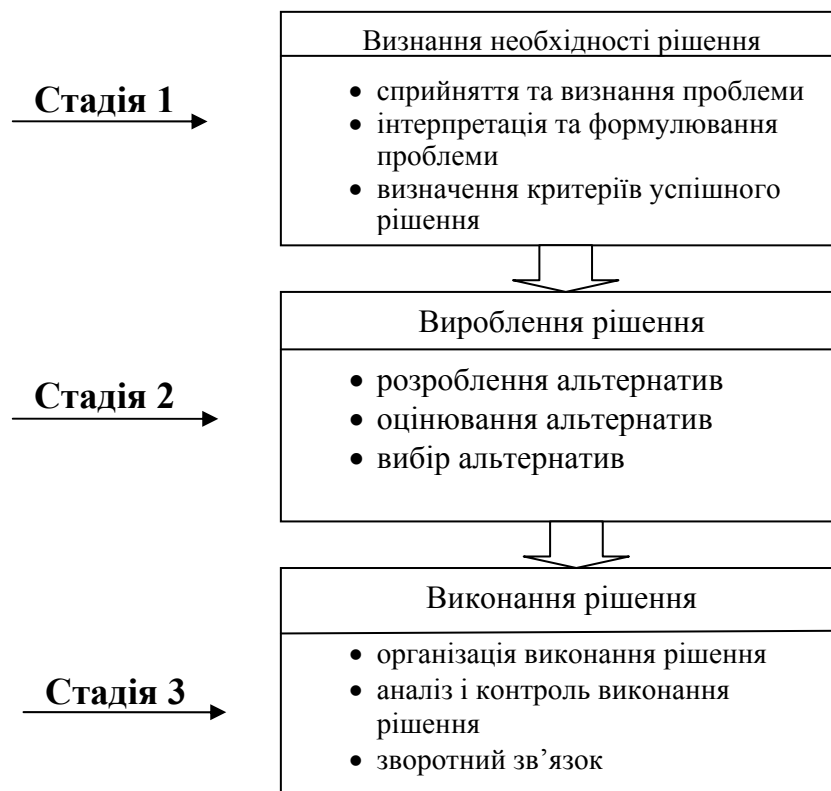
**Стадія 1**

Визнання необхідності рішення

- сприйняття та визнання проблеми
- інтерпретація та формулювання проблеми
- визначення критеріїв успішного рішення

**Стадія 2**

Вироблення рішення

- розроблення альтернатив
- оцінювання альтернатив
- вибір альтернатив

**Стадія 3**

Виконання рішення

- організація виконання рішення
- аналіз і контроль виконання рішення
- зворотний зв'язок